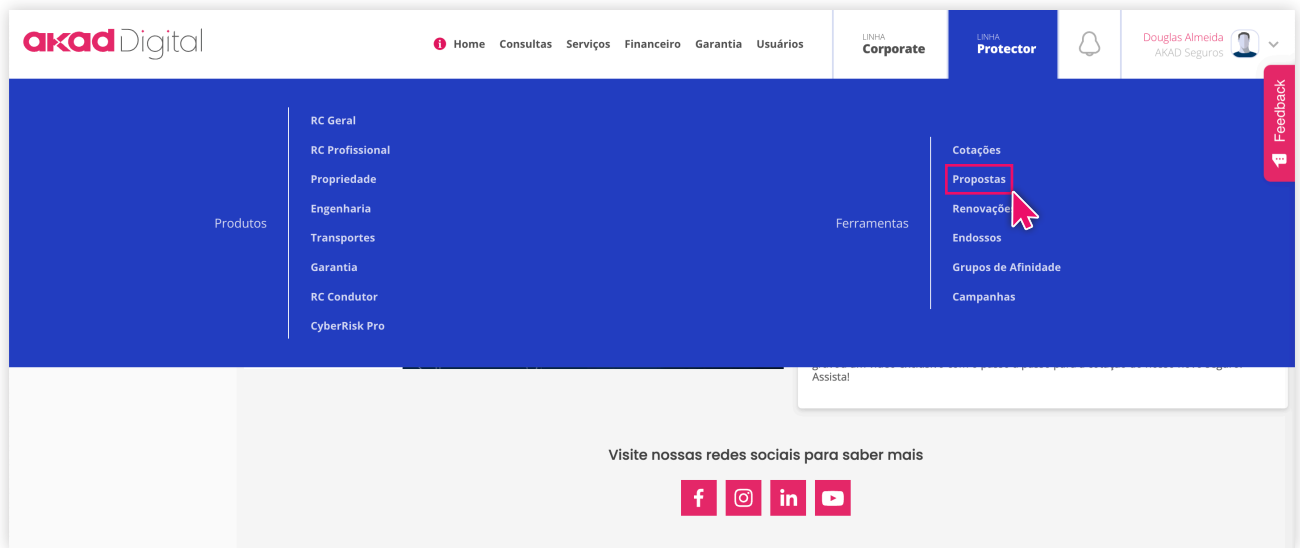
akad Digital

Home Consultas Serviços Financeiro Garantia Usuários

LINHA
Corporate

LINHA
Protector

Douglas Almeida
AKAD Seguros

Feedback

Produtos

RC Geral
RC Profissional
Propriedade
Engenharia
Transportes
Garantia
RC Condutor
CyberRisk Pro

Ferramentas

Cotações
Propostas
Renovaçõe
Endossos
Grupos de Afinidade
Campanhas

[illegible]
Assista!

Visite nossas redes sociais para saber mais